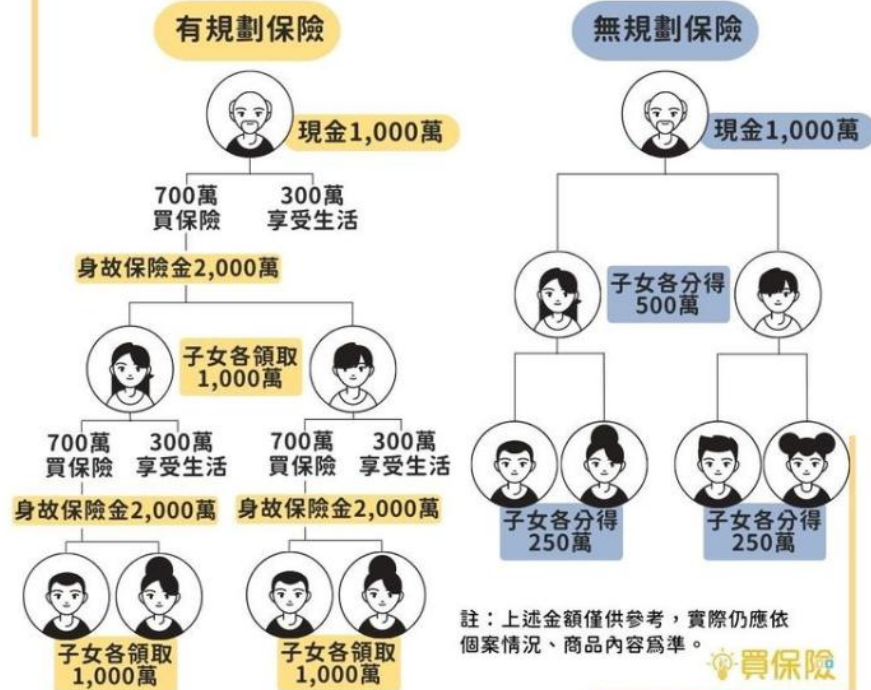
有規劃保險

現金1,000萬

700萬
買保險

300萬
享受生活

身故保險金2,000萬

子女各領取
1,000萬

700萬
買保險

300萬
享受生活

700萬
買保險

300萬
享受生活

身故保險金2,000萬

身故保險金2,000萬

子女各領取
1,000萬

子女各領取
1,000萬

無規劃保險

現金1,000萬

子女各分得
500萬

子女各分得
250萬

子女各分得
250萬

註：上述金額僅供參考，實際仍應依個案情況、商品內容爲準。

買保險